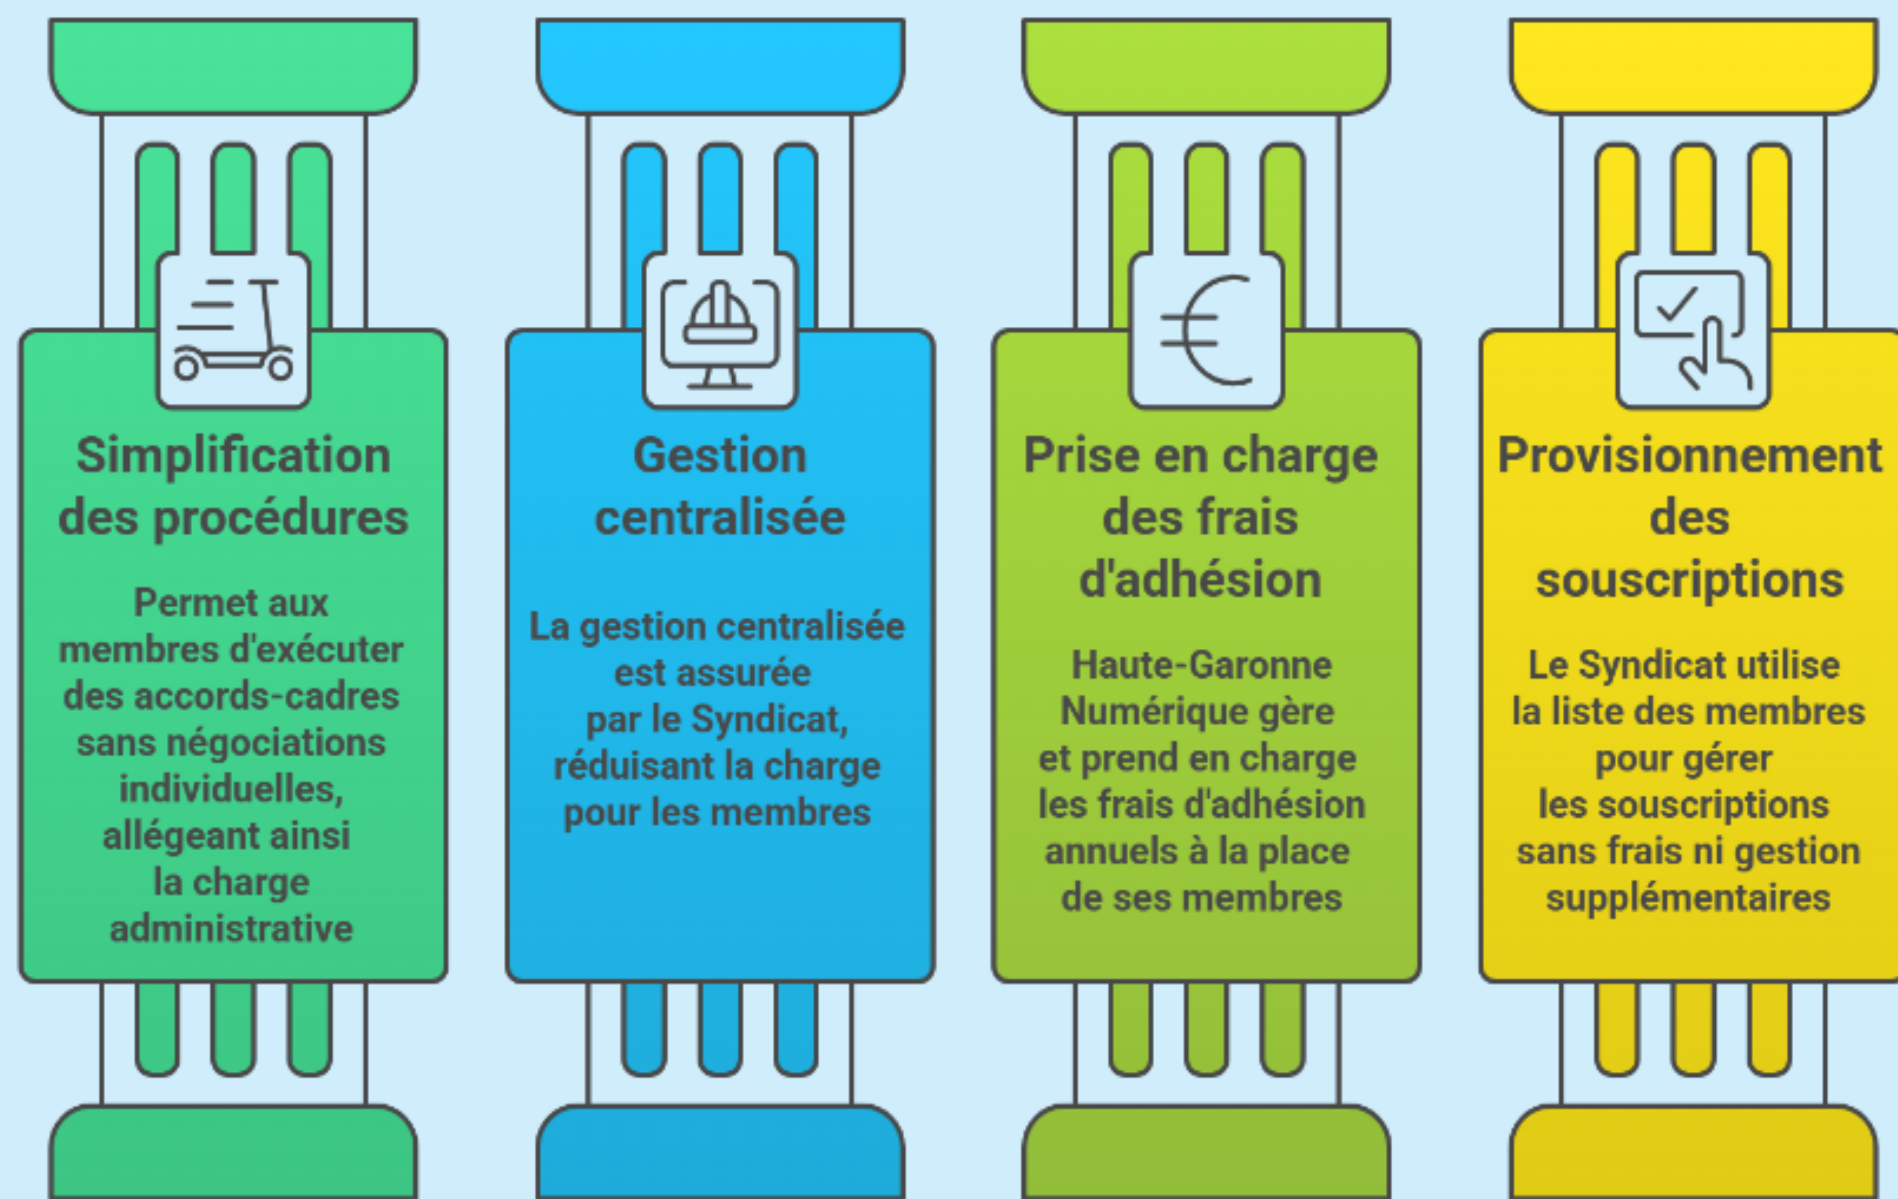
Simplification des procédures

Permet aux membres d'exécuter des accords-cadres sans négociations individuelles, allégeant ainsi la charge administrative

Gestion centralisée

La gestion centralisée est assurée par le Syndicat, réduisant la charge pour les membres

Prise en charge des frais d'adhésion

Haute-Garonne Numérique gère et prend en charge les frais d'adhésion annuels à la place de ses membres

Provisionnement des souscriptions

Le Syndicat utilise la liste des membres pour gérer les souscriptions sans frais ni gestion supplémentaires